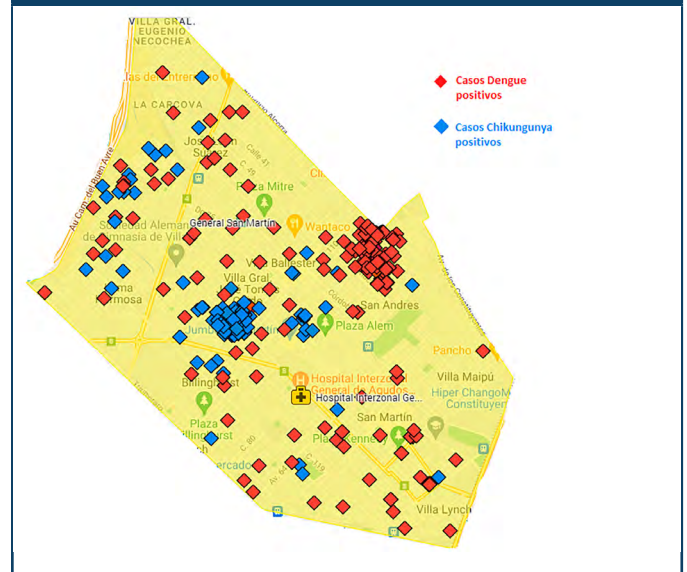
VILLA GRAL. EUGENIO NECOCHEA

Casos Dengue positivos

Casos Chikungunya positivos

LA CARCOVA

Plaza Mitre

General San Martín

Wantaco

Villa Ballester

San Andres

Plaza Alem

Pancho

Villa Maipú

Hiper Changomas Constituyentes

Hospital Interzonal General de Agudos

Hospital Interzonal Ge...

San Martín

Billinghurst

Plaza Billinghurst

Villa Lynch

Villa Gral. José Tomás Guido

Loma Hermosa

Sociedad Alemana de Gimnasia de Villa Ballester

José León Suárez